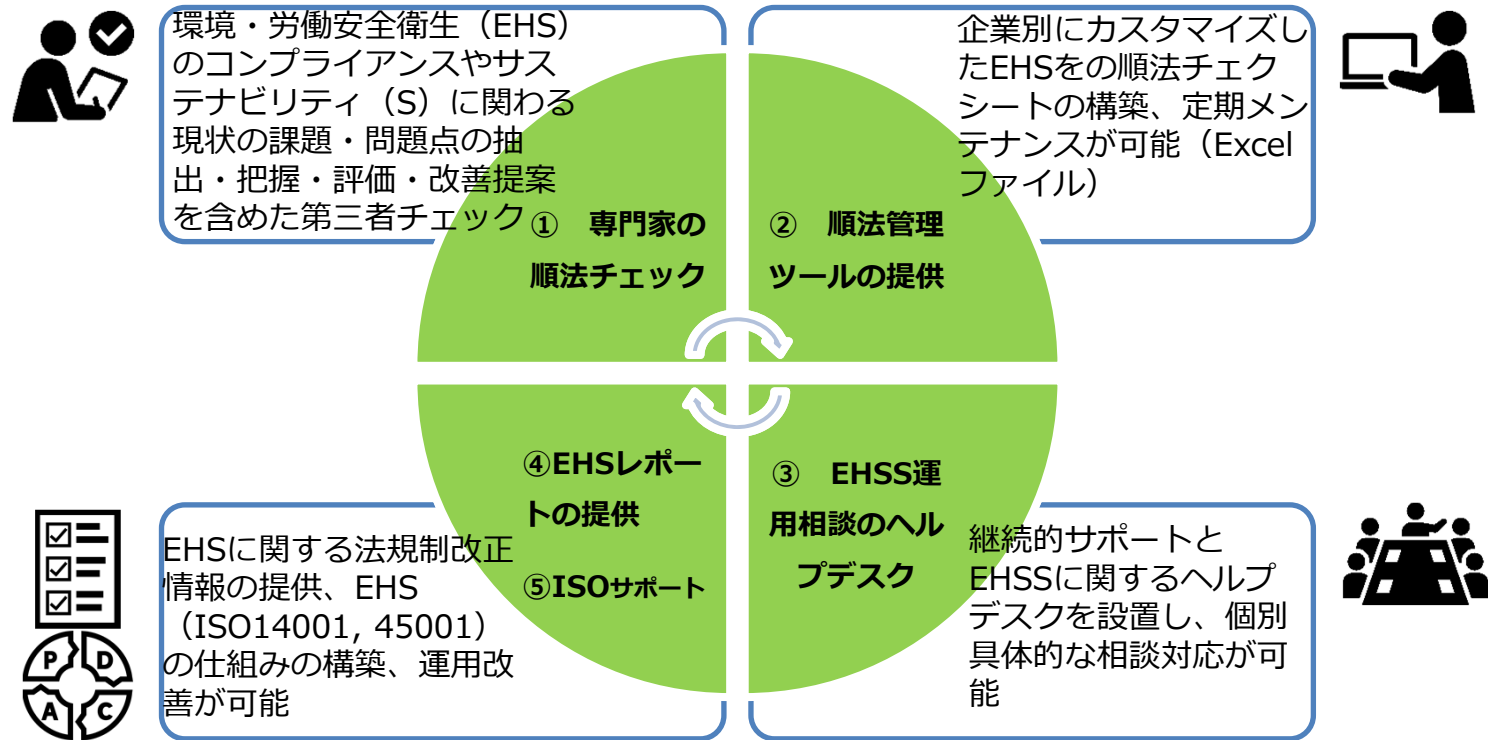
環境・労働安全衛生（EHS）のコンプライアンスやサステナビリティ（S）に関わる現状の課題・問題点の抽出・把握・評価・改善提案を含めた第三者チェック

企業別にカスタマイズしたEHSをの順法チェクシートの構築、定期メンテナンスが可能（Excelファイル）

① 専門家の順法チェック

② 順法管理ツールの提供

④EHSレポートの提供

⑤ISOサポート

③ EHSS運用相談のヘルプデスク

EHSに関する法規制改正情報の提供、EHS（ISO14001, 45001）の仕組みの構築、運用改善が可能

継続的サポートとEHSSに関するヘルプデスクを設置し、個別具体的な相談対応が可能

P D A C